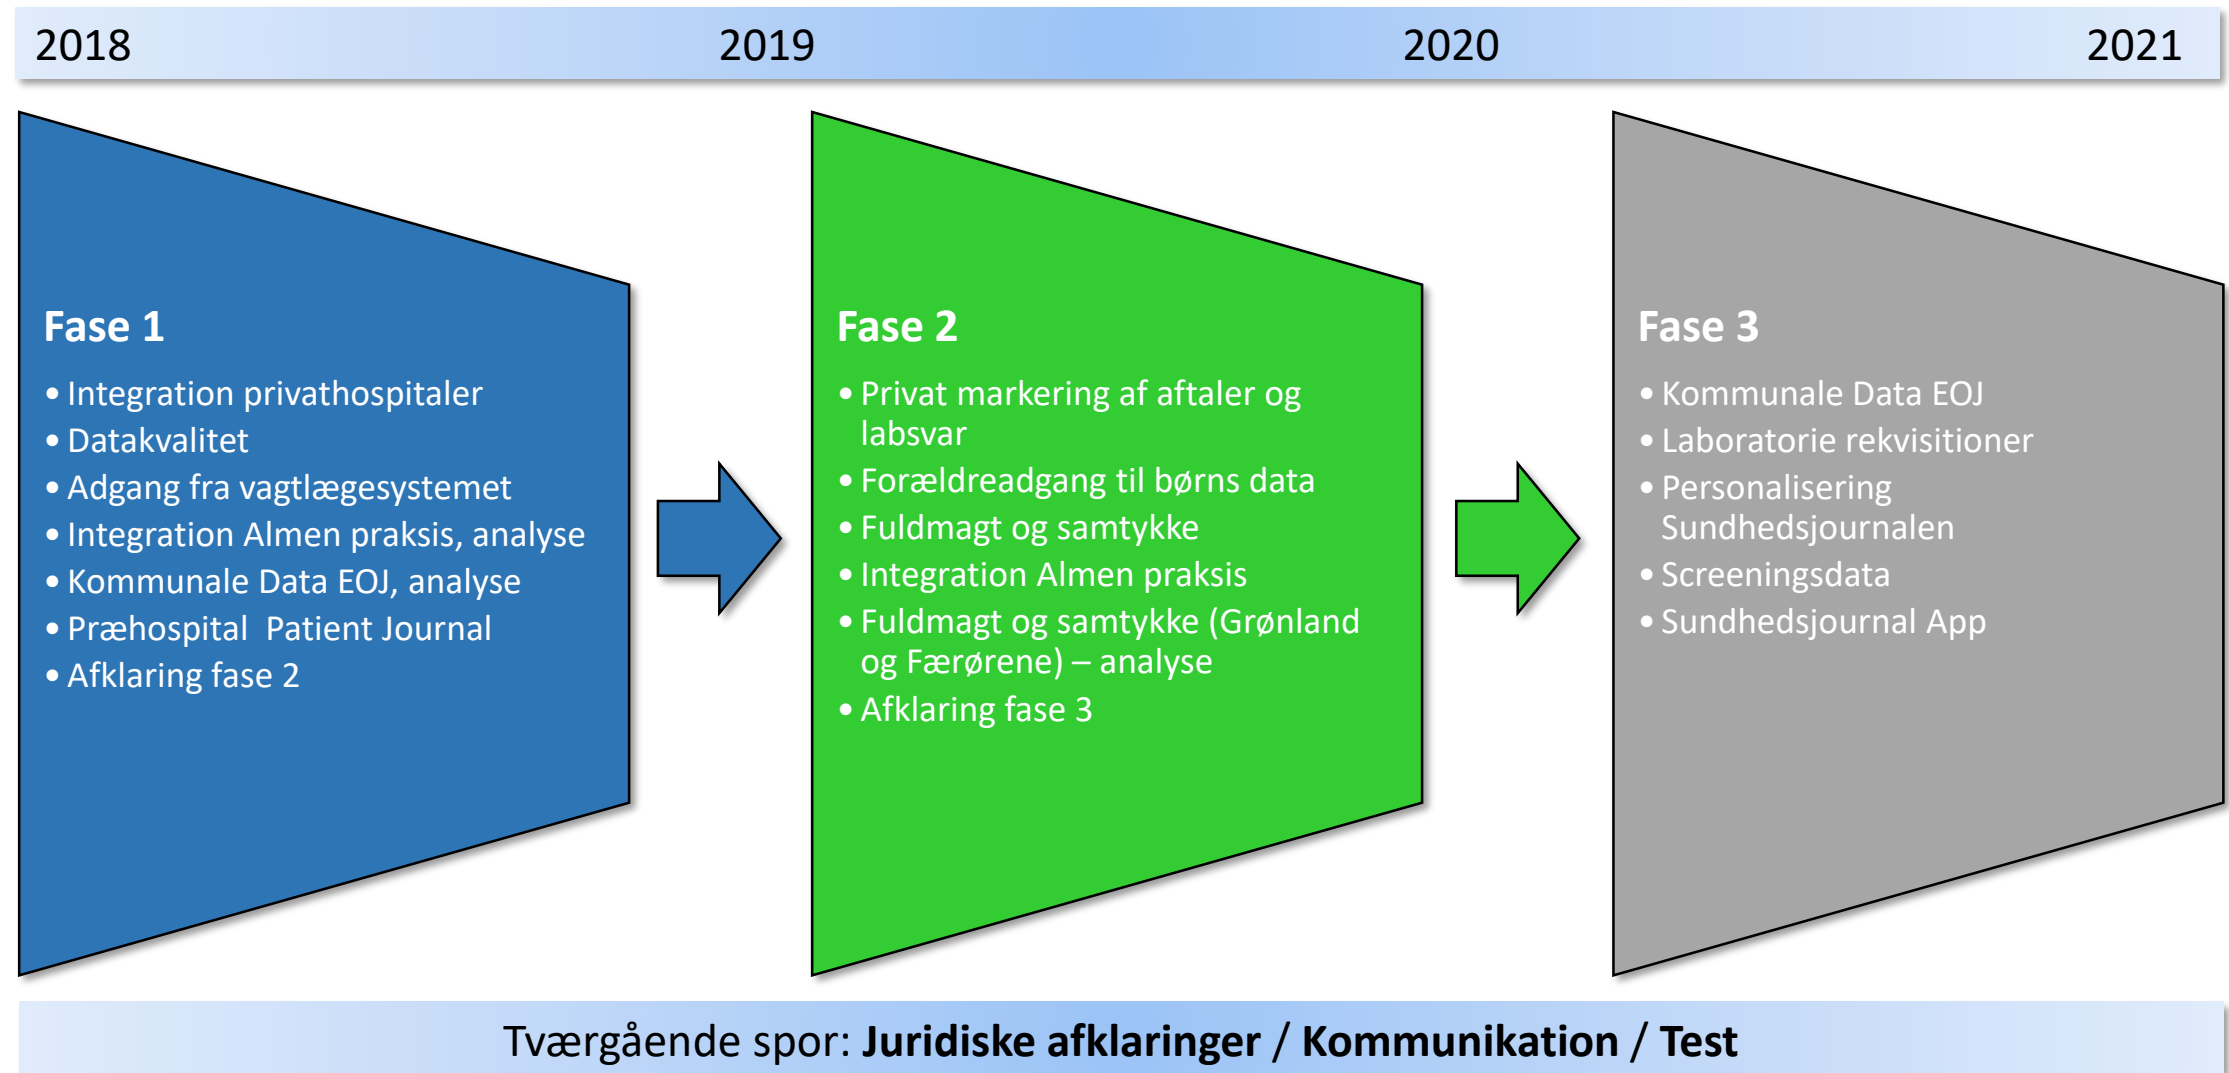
2018 2019 2020 2021

Fase 1
• Integration privathospitaler
• Datakvalitet
• Adgang fra vagtlægesystemet
• Integration Almen praksis, analyse
• Kommunale Data EOJ, analyse
• Præhospital Patient Journal
• Afklaring fase 2

Fase 2
• Privat markering af aftaler og labsvar
• Forældreadgang til børns data
• Fuldmagt og samtykke
• Integration Almen praksis
• Fuldmagt og samtykke (Grønland og Færørene) – analyse
• Afklaring fase 3

Fase 3
• Kommunale Data EOJ
• Laboratorie rekvisitioner
• Personalisering Sundhedsjournalen
• Screeningsdata
• Sundhedsjournal App

Tværgående spor: **Juridiske afklaringer** / **Kommunikation** / **Test**